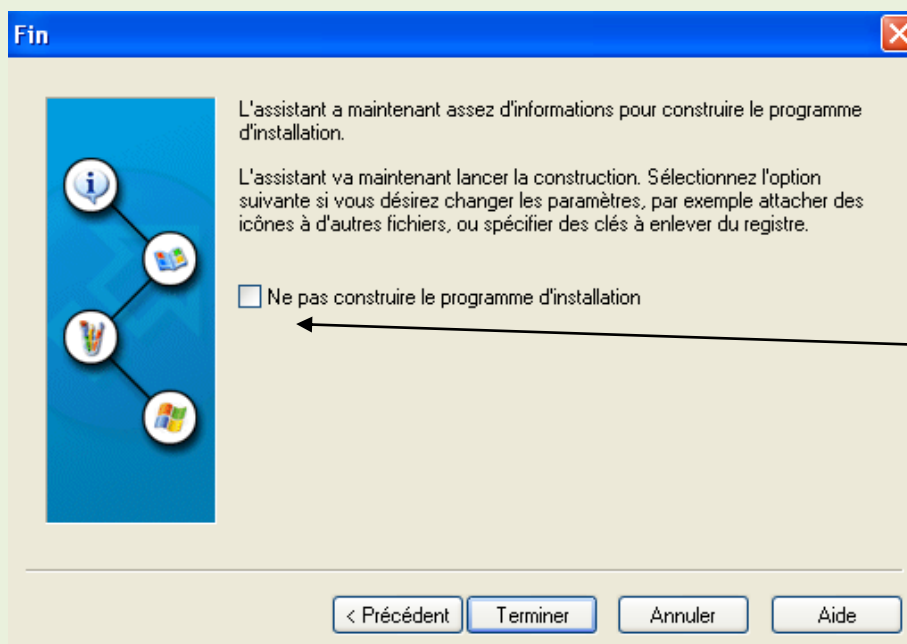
Fin

L'assistant a maintenant assez d'informations pour construire le programme d'installation.

L'assistant va maintenant lancer la construction. Sélectionnez l'option suivante si vous désirez changer les paramètres, par exemple attacher des icônes à d'autres fichiers, ou spécifier des clés à enlever du registre.

Ne pas construire le programme d'installation

< Précédent | Terminer | Annuler | Aide